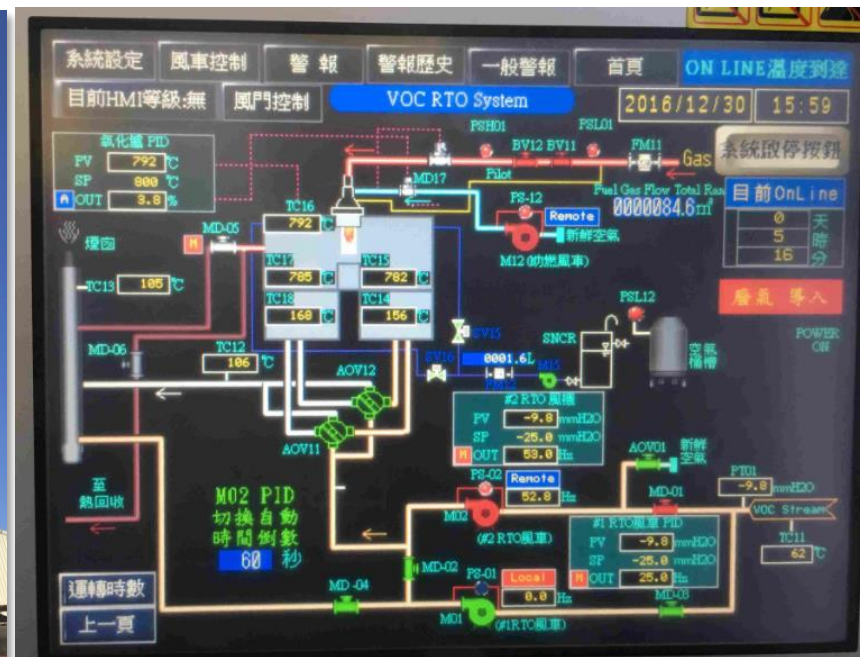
系統設定 風車控制 警報 警報歷史 一般警報 首頁 ON LINE溫度到達

目前HMI等級:無 風門控制 VOC RTO System 2016/12/30 15:59

氧化爐 PID
PV 792 ℃
SP 800 ℃
M OUT 3.8 %

PSH01 BV12 BV11 PSL01 FM11 Gas

系統啟停按鈕

MD17 Pilot
Fuel Gas Flow Total Rate
00000084.6 m³

目前OnLine
0 天
5 時
16 分

PS-12 Remote 新鮮空氣
M12 (助燃風車)

MD-05 M
煙囪
TC16 792 ℃
TC17 785 ℃
TC15 782 ℃
TC18 168 ℃
TC14 156 ℃
TC13 105 ℃

PSL12
廢氣 導入

SV15 SNCR
空氣 儲槽
POWER ON

MD-06
TC12 106 ℃
SV16 0001.6L
Pump MI5
AOV12

#2 RTO 風機
PV -9.8 mmH2O
SP -25.0 mmH2O
M OUT 53.0 Hz

AOV11
AOV01 新鮮空氣

至 熱回收

PS-02 Remote
52.8 Hz
MD-01 PT01 -9.8 mmH2O
M02 PID 切換自動 時間倒數 60 秒
M02 (#2 RTO風車)
VOC Stream
TC11 62 ℃

#1 RTO風車 PID
PV -9.8 mmH2O
SP -25.0 mmH2O
M OUT 25.0 Hz

MD-02
運轉時數
MD -04
PS-01 Local
0.0 Hz
MD-03
上一頁
M01 (#1RTO風車)